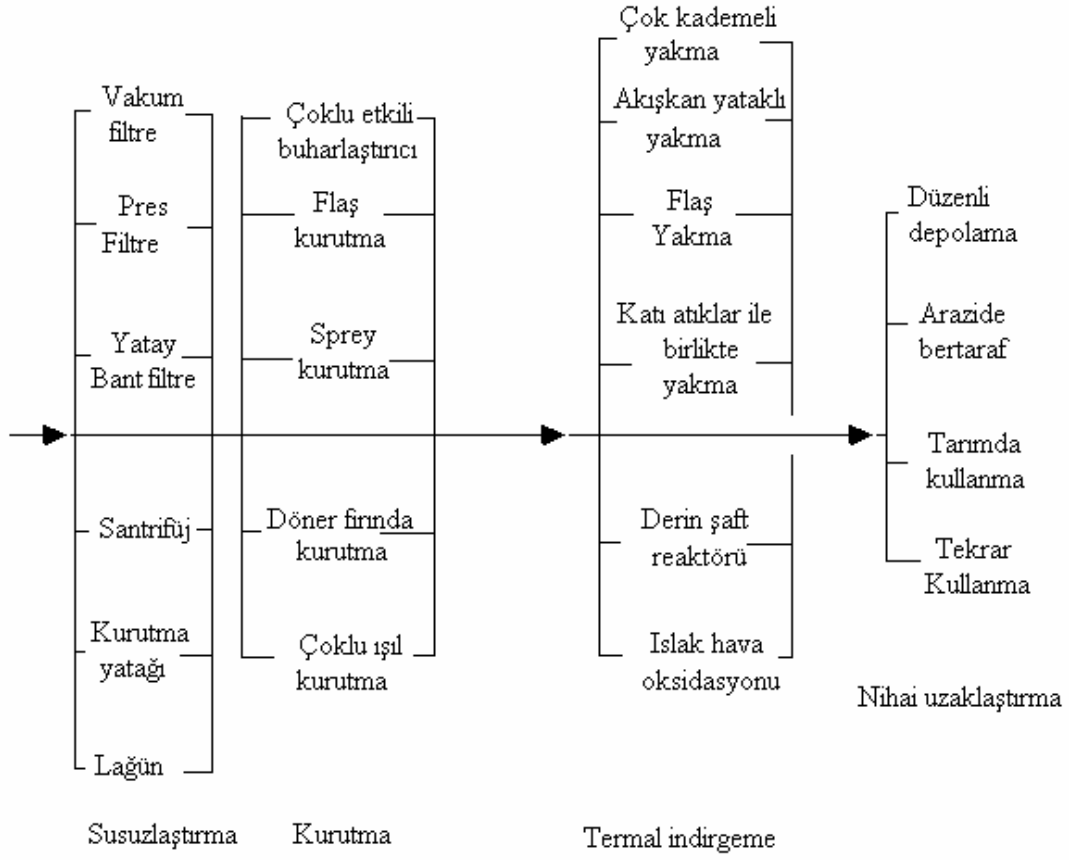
Vakum filtre

Pres Filtre

Yatay Bant filtre

Santrifüj

Kurutma yatağı

Lağün

Susuzlaştırma

Çoklu etkili buharlaştırıcı

Flaş kurutma

Sprey kurutma

Döner fırında kurutma

Çoklu ışıl kurutma

Kurutma

Çok kademeli yakma

Akışkan yataklı yakma

Flaş Yakma

Katı atıklar ile birlikte yakma

Derin şaft reaktörü

Islak hava oksidasyonu

Termal indirgeme

Düzenli depolama

Arazide bertaraf

Tarımda kullanma

Tekrar Kullanma

Nihai uzaklaştırma